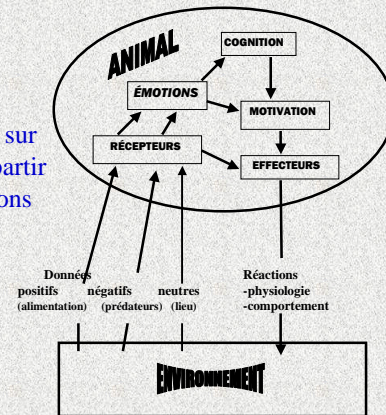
ANIMAL

COGNITION

ÉMOTIONS

MOTIVATION

RÉCEPTEURS

EFFECTEURS

sur
partir
ons

Données
positifs (alimentation)
négatifs (prédateurs)
neutres (lieu)

Réactions
-physiologie
-comportement

ENVIRONNEMENT